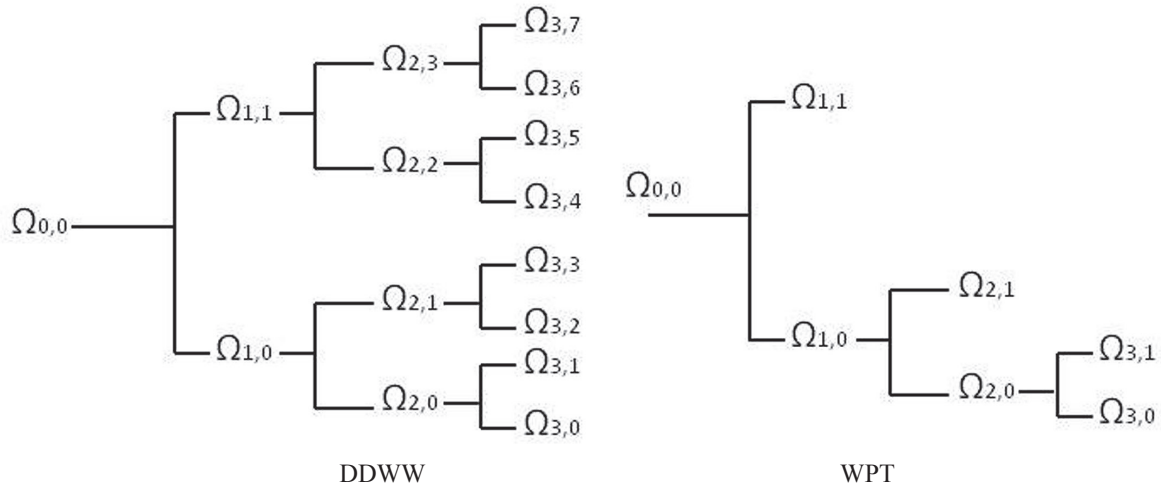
$\Omega_{0,0}$
$\Omega_{1,1}$
$\Omega_{2,3}$
$\Omega_{3,7}$
$\Omega_{3,6}$
$\Omega_{2,2}$
$\Omega_{3,5}$
$\Omega_{3,4}$
$\Omega_{1,0}$
$\Omega_{2,1}$
$\Omega_{3,3}$
$\Omega_{3,2}$
$\Omega_{2,0}$
$\Omega_{3,1}$
$\Omega_{3,0}$

DDWW

$\Omega_{0,0}$
$\Omega_{1,1}$
$\Omega_{1,0}$
$\Omega_{2,1}$
$\Omega_{2,0}$
$\Omega_{3,1}$
$\Omega_{3,0}$

WPT